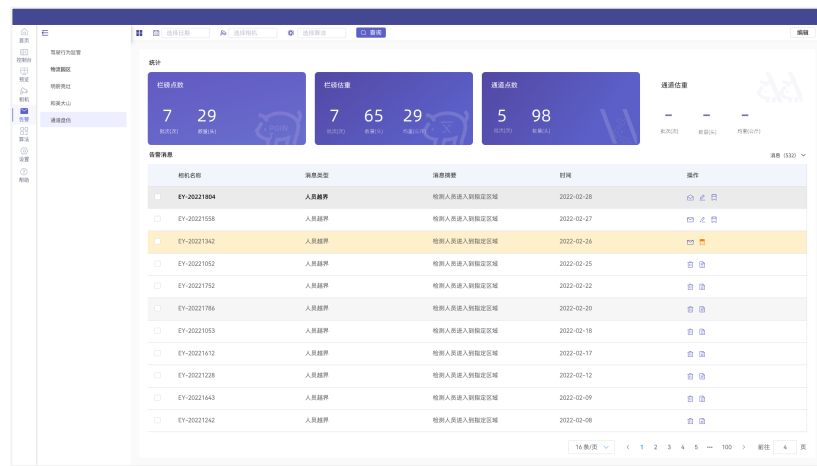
首页
控制台
相册
相机
告警
算法
设置
帮助

驾驶行为监管
物流园区
局部周边
局美大山
通道监伤

选择区域
选择相机
选择算法
查询
编辑

统计

拦截点数
7 航次(次)
29 数量(头)

拦截估重
7 航次(次)
65 数量(头)
29 均重(公斤)

通道点数
5 批次(次)
98 数量(头)

通道估重
- 航次(次)
- 数量(头)
- 均重(公斤)

告警消息
消息 (532)

| 相机名称 | 消息类型 | 消息摘要 | 时间 | 操作 |
|---|---|---|---|---|
| EY-20221804 | 人员越界 | 检测人员进入到指定区域 | 2022-02-28 | |
| EY-20221558 | 人员越界 | 检测人员进入到指定区域 | 2022-02-27 | |
| EY-20221342 | 人员越界 | 检测人员进入到指定区域 | 2022-02-26 | |
| EY-20221052 | 人员越界 | 检测人员进入到指定区域 | 2022-02-25 | |
| EY-20221752 | 人员越界 | 检测人员进入到指定区域 | 2022-02-22 | |
| EY-20221786 | 人员越界 | 检测人员进入到指定区域 | 2022-02-20 | |
| EY-20221053 | 人员越界 | 检测人员进入到指定区域 | 2022-02-18 | |
| EY-20221612 | 人员越界 | 检测人员进入到指定区域 | 2022-02-17 | |
| EY-20221228 | 人员越界 | 检测人员进入到指定区域 | 2022-02-12 | |
| EY-20221643 | 人员越界 | 检测人员进入到指定区域 | 2022-02-09 | |
| EY-20221242 | 人员越界 | 检测人员进入到指定区域 | 2022-02-08 | |

16 条/页 < 1 2 3 4 5 ••• 100 > 前往 4 页